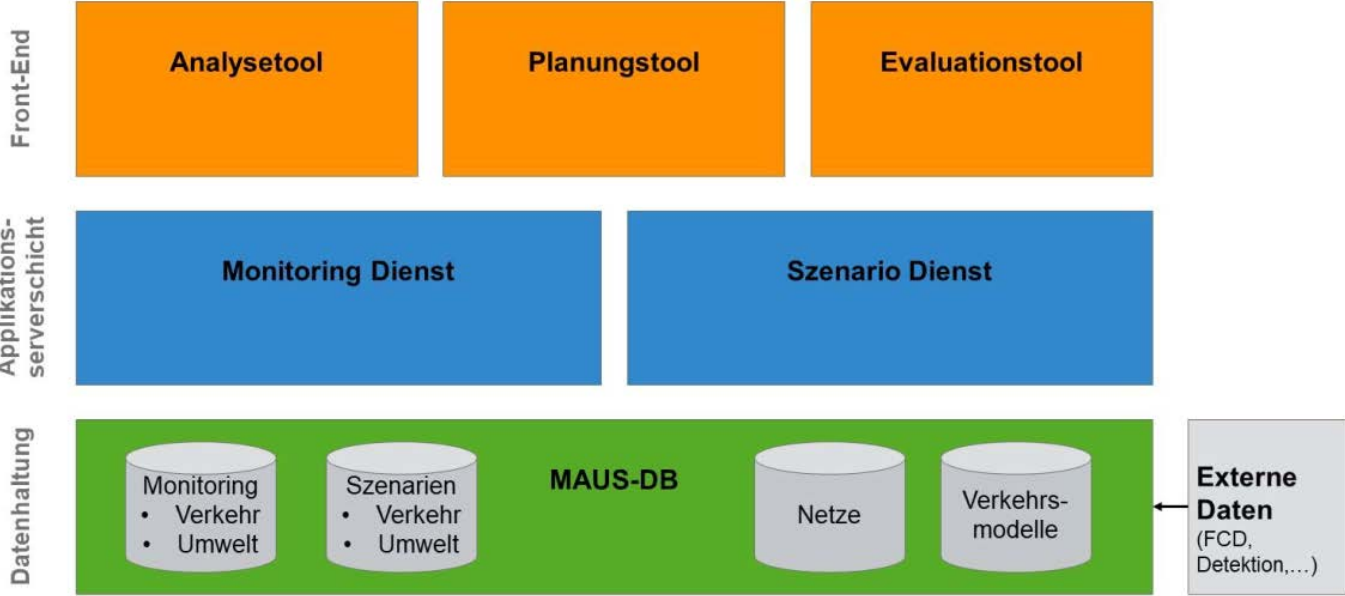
Front-End

Analysetool

Planungstool

Evaluationstool

Applikations-serverschicht

Monitoring Dienst

Szenario Dienst

Datenhaltung

Monitoring
• Verkehr
• Umwelt

Szenarien
• Verkehr
• Umwelt

MAUS-DB

Netze

Verkehrs-modelle

Externe Daten
(FCD, Detektion,…)